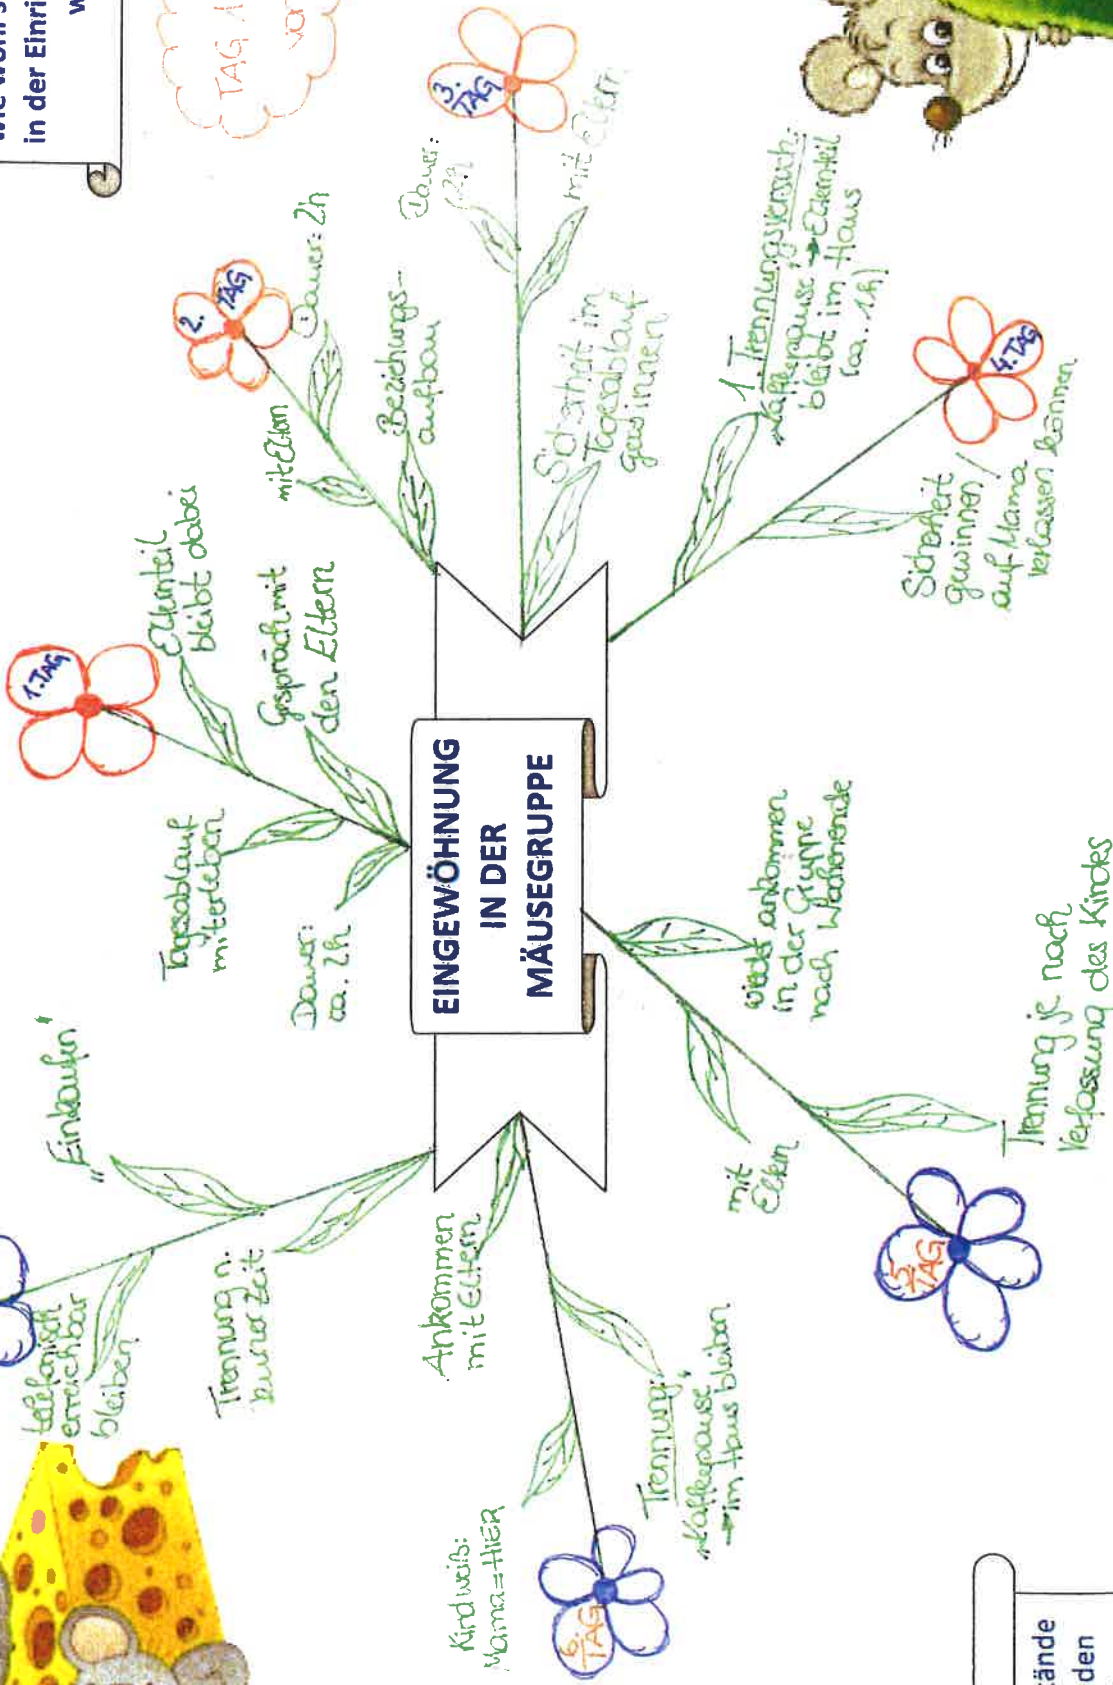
Wie wohl s
in der Einri
w

TAG
vor

EINGEWÖHNUNG
IN DER
MÄUSEGRUPPE

1. TAG
Elternteil bleibt dabei
Gespräch mit den Eltern
Tagesablauf miterleben
Dauer: ca. 2h

2. TAG
Dauer: 2h
mit Eltern
Beziehungsaufbau

3. TAG
Dauer: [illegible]
mit Eltern
Sicherheit im Tagesablauf gewinnen

4. TAG
1. Trennungsversuch: Kaffeepause → Elternteil bleibt im Haus (ca. 1h)
Sicherheit gewinnen / auf Mama verlassen können

5. TAG
wieder ankommen in der Gruppe nach Wochenende
mit Eltern
Trennung je nach Verfassung des Kindes

6. TAG
Ankommen mit Eltern
Trennung, Kaffeepause → im Haus bleiben
Kind weiß: Mama = HIER

„Einkaufen"
Trennung n. kurzer Zeit
telefonisch erreichbar bleiben

ände
den